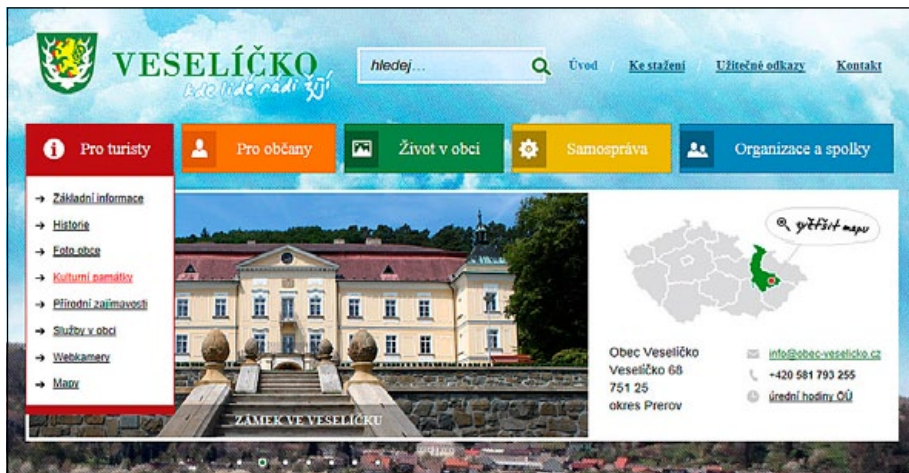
VESELÍČKO
kde lidé rádi žijí

hledej...

Úvod | Ke stažení | Užitečné odkazy | Kontakt

Pro turisty
Pro občany
Život v obci
Samospráva
Organizace a spolky

→ Základní informace
→ Historie
→ Foto obce
→ Kulturní památky
→ Přírodní zajímavosti
→ Služby v obci
→ Webkamery
→ Mapy

ZÁMEK VE VESELÍČKU

zvětšit mapu

Obec Veselíčko
Veselíčko 68
751 25
okres Prerov

info@obec-velicko.cz
+420 581 793 255
úřední hodiny OÚ